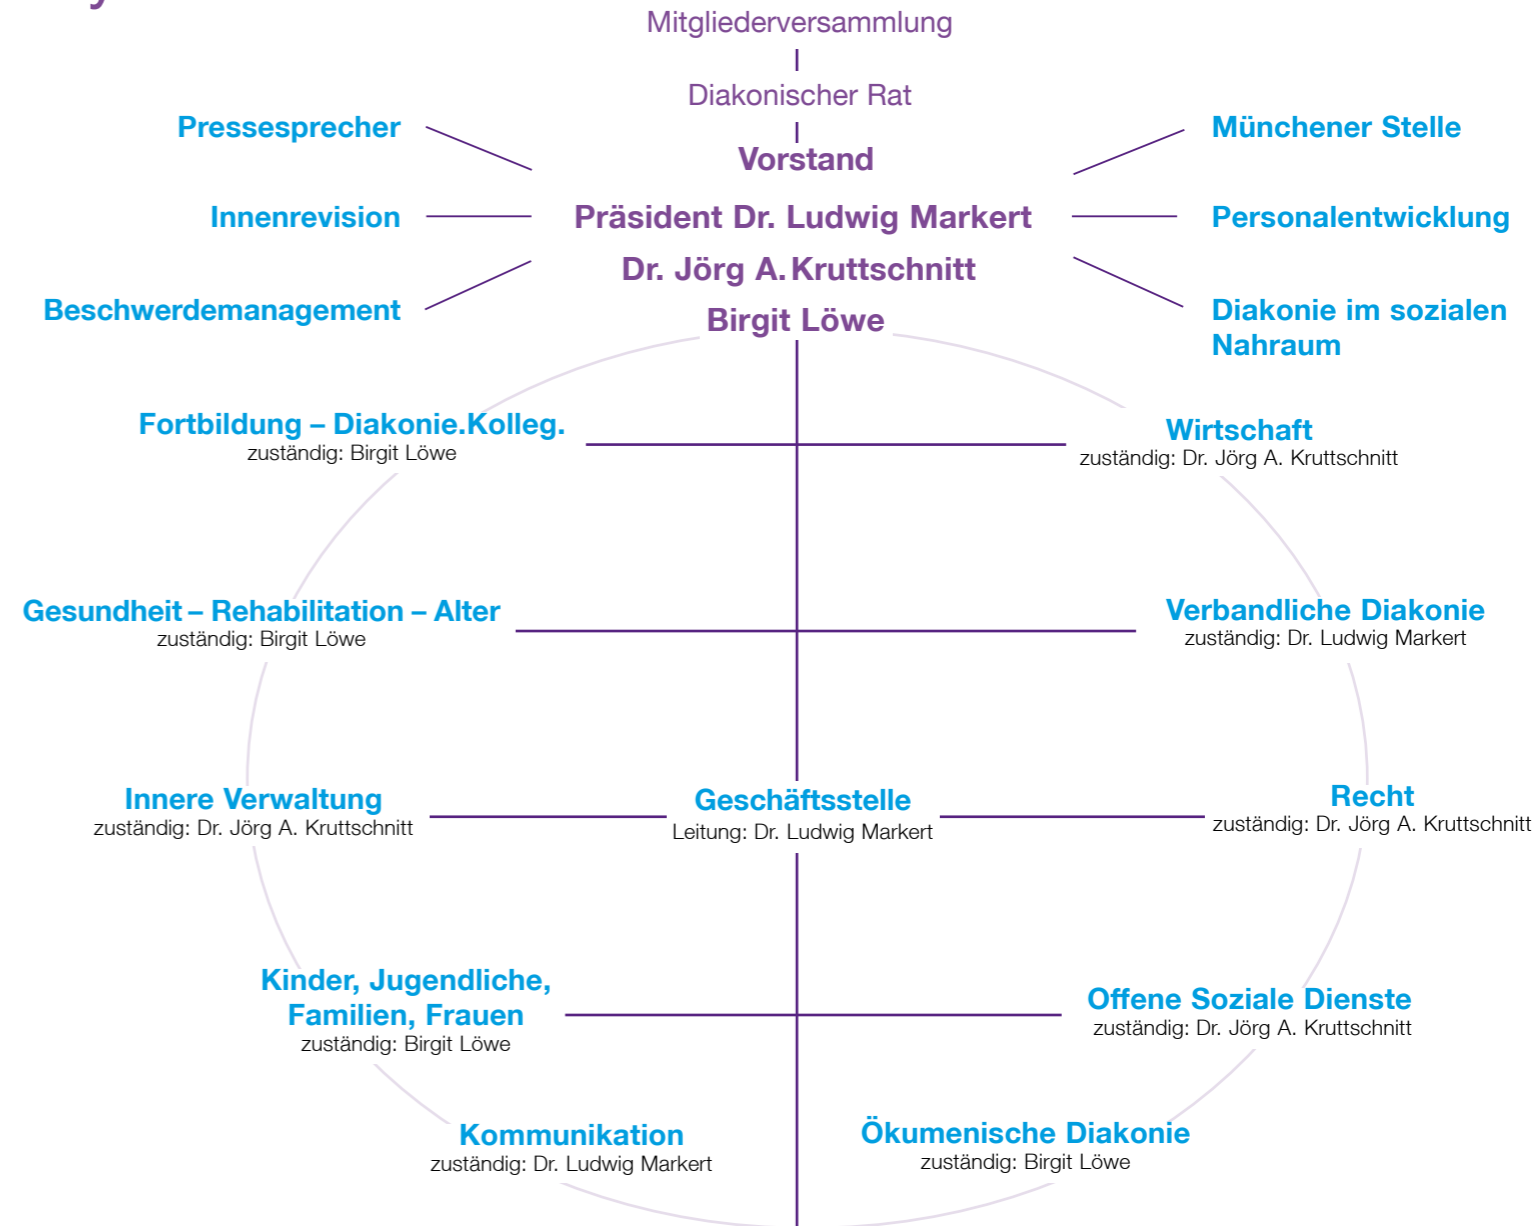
Mitgliederversammlung

Diakonischer Rat

Vorstand

Präsident Dr. Ludwig Markert

Dr. Jörg A. Kruttschnitt

Birgit Löwe

Pressesprecher

Innenrevision

Beschwerdemanagement

Münchener Stelle

Personalentwicklung

Diakonie im sozialen Nahraum

Fortbildung – Diakonie.Kolleg.
zuständig: Birgit Löwe

Wirtschaft
zuständig: Dr. Jörg A. Kruttschnitt

Gesundheit – Rehabilitation – Alter
zuständig: Birgit Löwe

Verbandliche Diakonie
zuständig: Dr. Ludwig Markert

Innere Verwaltung
zuständig: Dr. Jörg A. Kruttschnitt

Geschäftsstelle
Leitung: Dr. Ludwig Markert

Recht
zuständig: Dr. Jörg A. Kruttschnitt

Kinder, Jugendliche, Familien, Frauen
zuständig: Birgit Löwe

Offene Soziale Dienste
zuständig: Dr. Jörg A. Kruttschnitt

Kommunikation
zuständig: Dr. Ludwig Markert

Ökumenische Diakonie
zuständig: Birgit Löwe